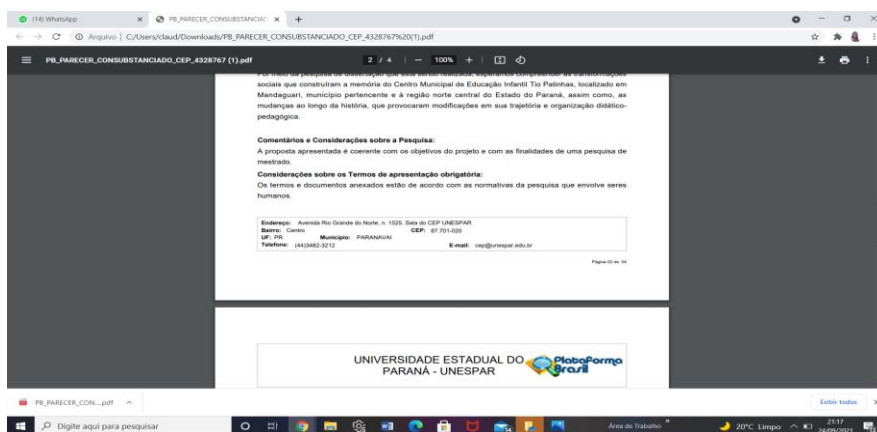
(14) WhatsApp
PB_PARECER_CONSUBSTANCIAC
Arquivo | C:/Users/claud/Downloads/PB_PARECER_CONSUBSTANCIADO_CEP_4328767%20(1).pdf

PB_PARECER_CONSUBSTANCIADO_CEP_4328767 (1).pdf
2 / 4 | — 100% +

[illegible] sociais que construíram a memória do Centro Municipal de Educação Infantil Tio Patinhas, localizado em Mandaguari, município pertencente e à região norte central do Estado do Paraná, assim como, as mudanças ao longo da história, que provocaram modificações em sua trajetória e organização didático-pedagógica.

Comentários e Considerações sobre a Pesquisa:
A proposta apresentada é coerente com os objetivos do projeto e com as finalidades de uma pesquisa de mestrado.

Considerações sobre os Termos de apresentação obrigatória:
Os termos e documentos anexados estão de acordo com as normativas da pesquisa que envolve seres humanos.

Endereço: Avenida Rio Grande do Norte, n. 1525, Sala do CEP UNESPAR
Bairro: Centro CEP: 87.701-020
UF: PR Município: PARANAVAI
Telefone: (44)3482-3212 E-mail: cep@unespar.edu.br

Página 02 de 04

UNIVERSIDADE ESTADUAL DO PARANÁ - UNESPAR
Plataforma Brasil

PB_PARECER_CON....pdf
Exibir todos

Digite aqui para pesquisar
Área de Trabalho
20°C Limpo
21:17
24/09/2021